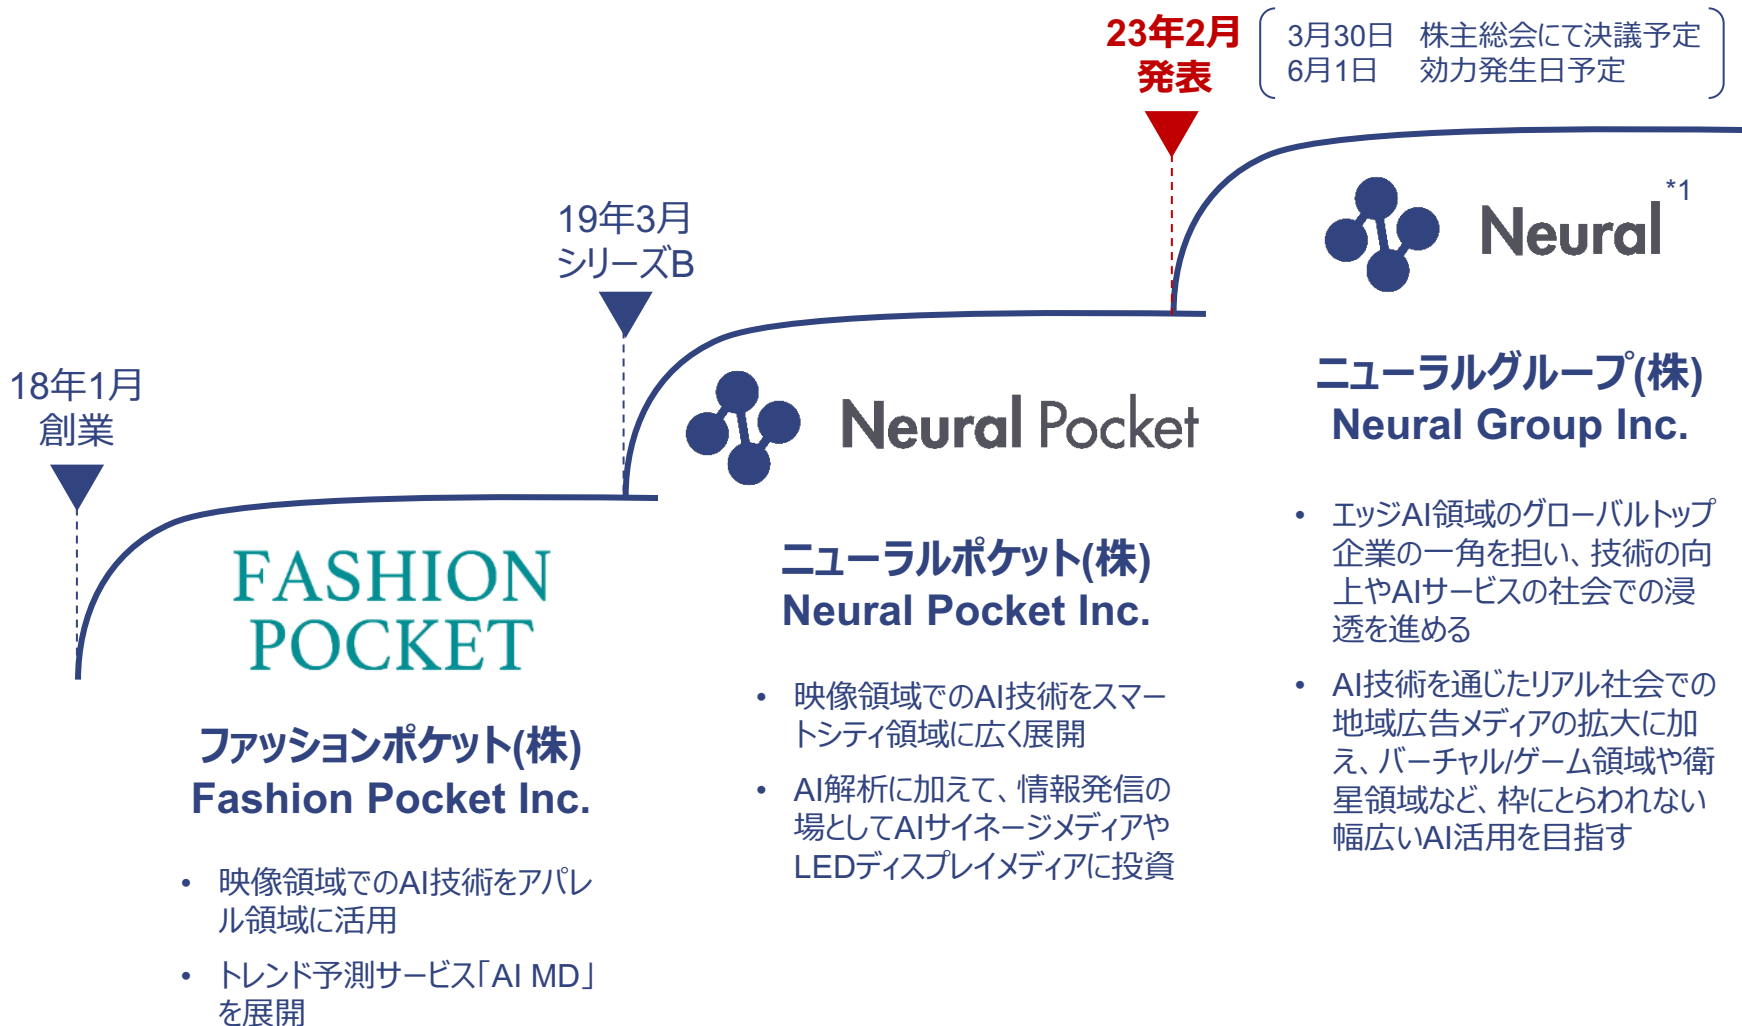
23年2月
発表

3月30日　株主総会にて決議予定
6月1日　効力発生日予定

19年3月
シリーズB

18年1月
創業

Neural *1

ニューラルグループ(株)
Neural Group Inc.

Neural Pocket

FASHION
POCKET

ニューラルポケット(株)
Neural Pocket Inc.

• エッジAI領域のグローバルトップ企業の一角を担い、技術の向上やAIサービスの社会での浸透を進める

• AI技術を通じたリアル社会での地域広告メディアの拡大に加え、バーチャル/ゲーム領域や衛星領域など、枠にとらわれない幅広いAI活用を目指す

• 映像領域でのAI技術をスマートシティ領域に広く展開

• AI解析に加えて、情報発信の場としてAIサイネージメディアやLEDディスプレイメディアに投資

ファッションポケット(株)
Fashion Pocket Inc.

• 映像領域でのAI技術をアパレル領域に活用

• トレンド予測サービス「AI MD」を展開